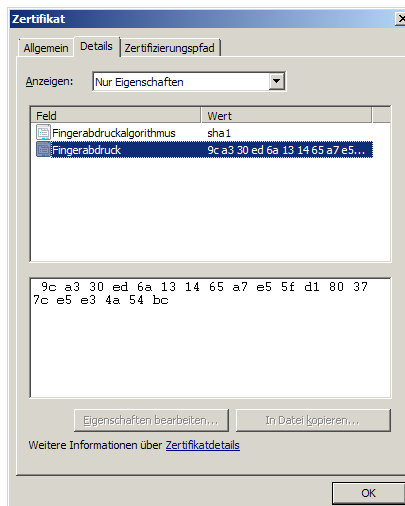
Zertifikat

Allgemein | Details | Zertifizierungspfad

Anzeigen: Nur Eigenschaften

| Feld | Wert |
|---|---|
| Fingerabdruckalgorithmus | sha1 |
| Fingerabdruck | 9c a3 30 ed 6a 13 14 65 a7 e5... |

9c a3 30 ed 6a 13 14 65 a7 e5 5f d1 80 37 7c e5 e3 4a 54 bc

Eigenschaften bearbeiten... | In Datei kopieren...

Weitere Informationen über Zertifikatdetails

OK